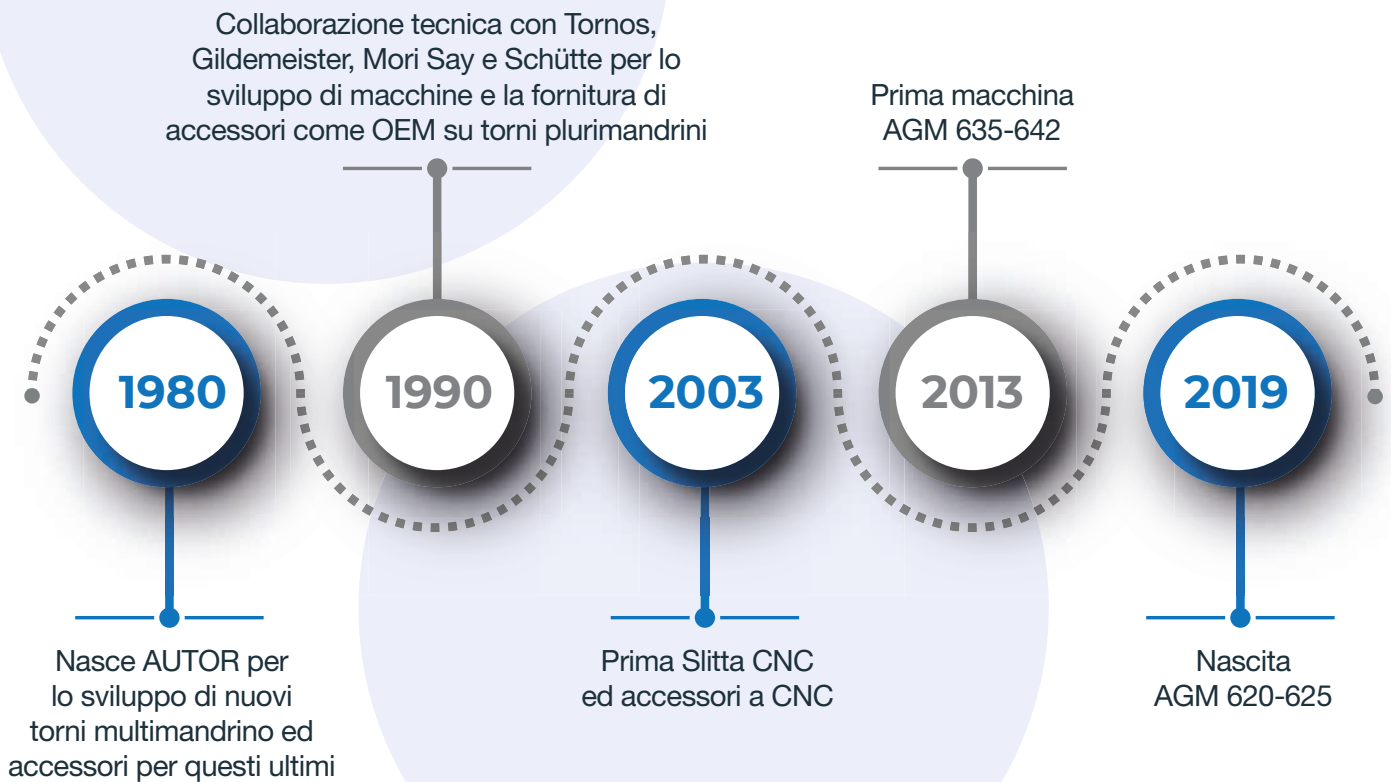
1980

Nasce AUTOR per lo sviluppo di nuovi torni multimandrino ed accessori per questi ultimi

1990

Collaborazione tecnica con Tornos, Gildemeister, Mori Say e Schütte per lo sviluppo di macchine e la fornitura di accessori come OEM su torni plurimandrini

2003

Prima Slitta CNC ed accessori a CNC

2013

Prima macchina AGM 635-642

2019

Nascita AGM 620-625